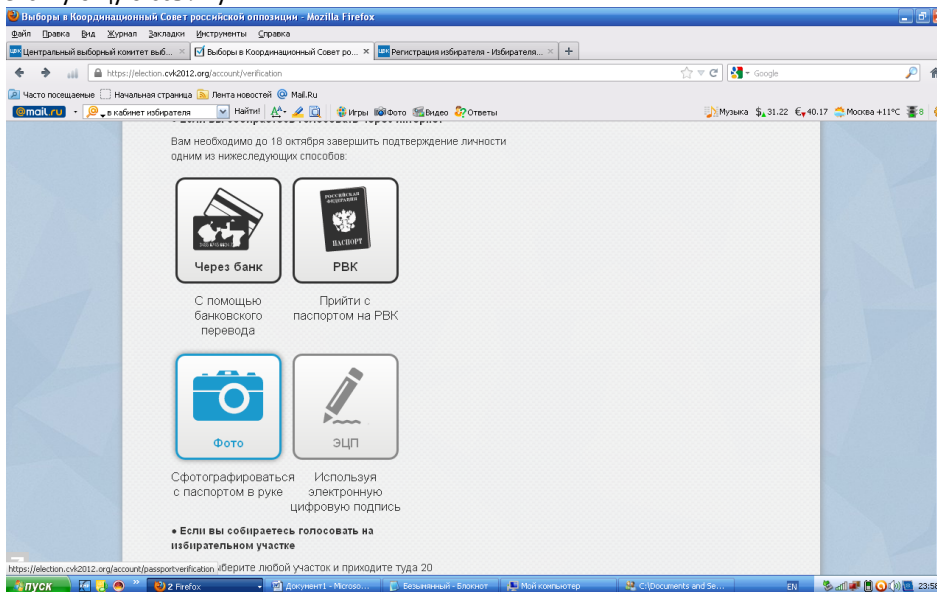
Выборы в Координационный Совет российской оппозиции - Mozilla Firefox

Файл Правка Вид Журнал Закладки Инструменты Справка

Центральный выборный комитет выб... × Выборы в Координационный Совет ро... × Регистрация избирателя - Избирателя... × +

https://election.cvk2012.org/account/verification

Google

Часто посещаемые Начальная страница Лента новостей Mail.Ru

@mail.ru в кабинет избирателя Найти! Игры Фото Видео Ответы Музыка $ 31.22 € 40.17 Москва +11°C

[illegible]

Вам необходимо до 18 октября завершить подтверждение личности одним из нижеследующих способов:

Через банк

С помощью банковского перевода

РОССИЙСКАЯ ФЕДЕРАЦИЯ ПАСПОРТ

РВК

Прийти с паспортом на РВК

Фото

Сфотографироваться с паспортом в руке

ЭЦП

Используя электронную цифровую подпись

• Если вы собираетесь голосовать на избирательном участке

https://election.cvk2012.org/account/passportverification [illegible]берите любой участок и приходите туда 20

пуск 2 Firefox Документ1 - Microso... Безымянный - Блокнот Мой компьютер C:\Documents and Se... EN 23:5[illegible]